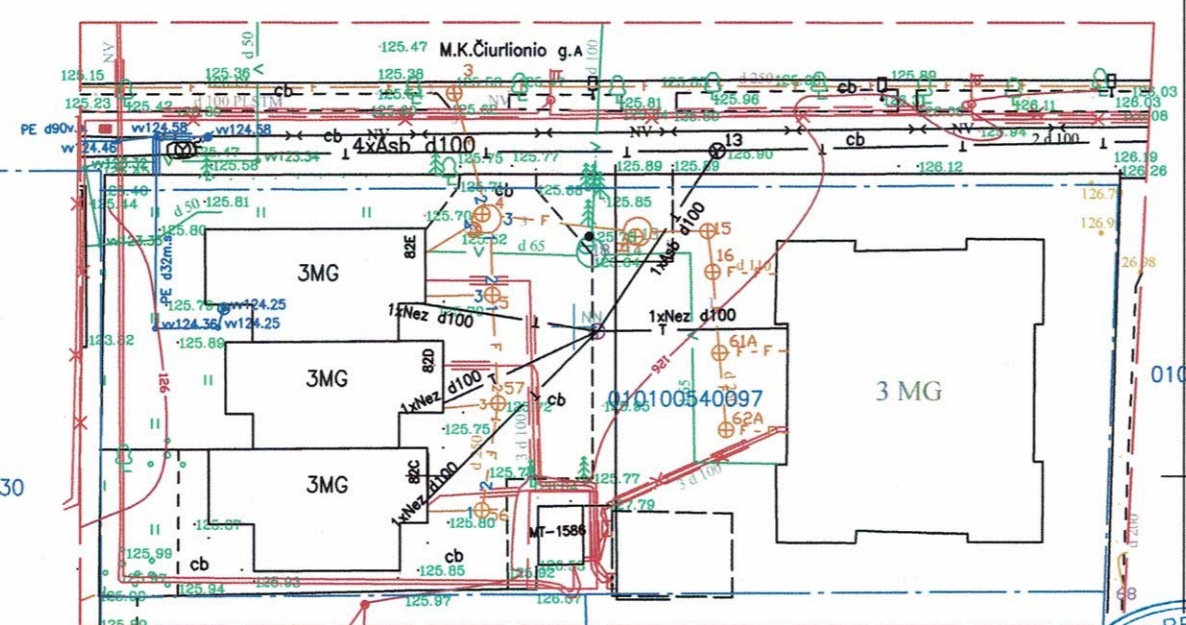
M.K.Čiurlionio g.A
125.47
d 50
NV
125.15
125.36
125.38
3
125.23
125.42
d 100 PLSTM
d 250
125.89
126.03
125.81
125.96
126.11
126.08
PE d90v.
vv124.58
vv124.58
vv124.46
cb
NV
4xAsb d100
13
cb
NV
2 d 100
125.47
125.58
vv123.34
125.75
125.77
125.89
125.89
125.90
126.12
126.19
126.26
125.40
125.44
d 50
125.81
cb
125.88
125.85
126.7
126.9
125.70
4
3
F
125.52
d 65
15
16
F
126.98
vv123.35
125.80
82E
3MG
1xAsb d100
PE d32m.
125.75
vv124.25
vv124.36
vv124.25
1xNez d100
5
NV
1xNez d100
123.82
125.89
126
F
61A
F
3MG
82D
1xNez d100
57
3
126.72
cb
010100540097
3 MG
010
30
F
62A
125.75
3 d 100
125.93
F
82C
3MG
1xNez d100
125.77
125.79
3 d 100
125.87
1
56
125.80
MT-1586
7.79
d 200
125.99
cb
cb
125.85
125.82
125.97
125.93
125.94
125.90
125.97
126.07
125.99
68